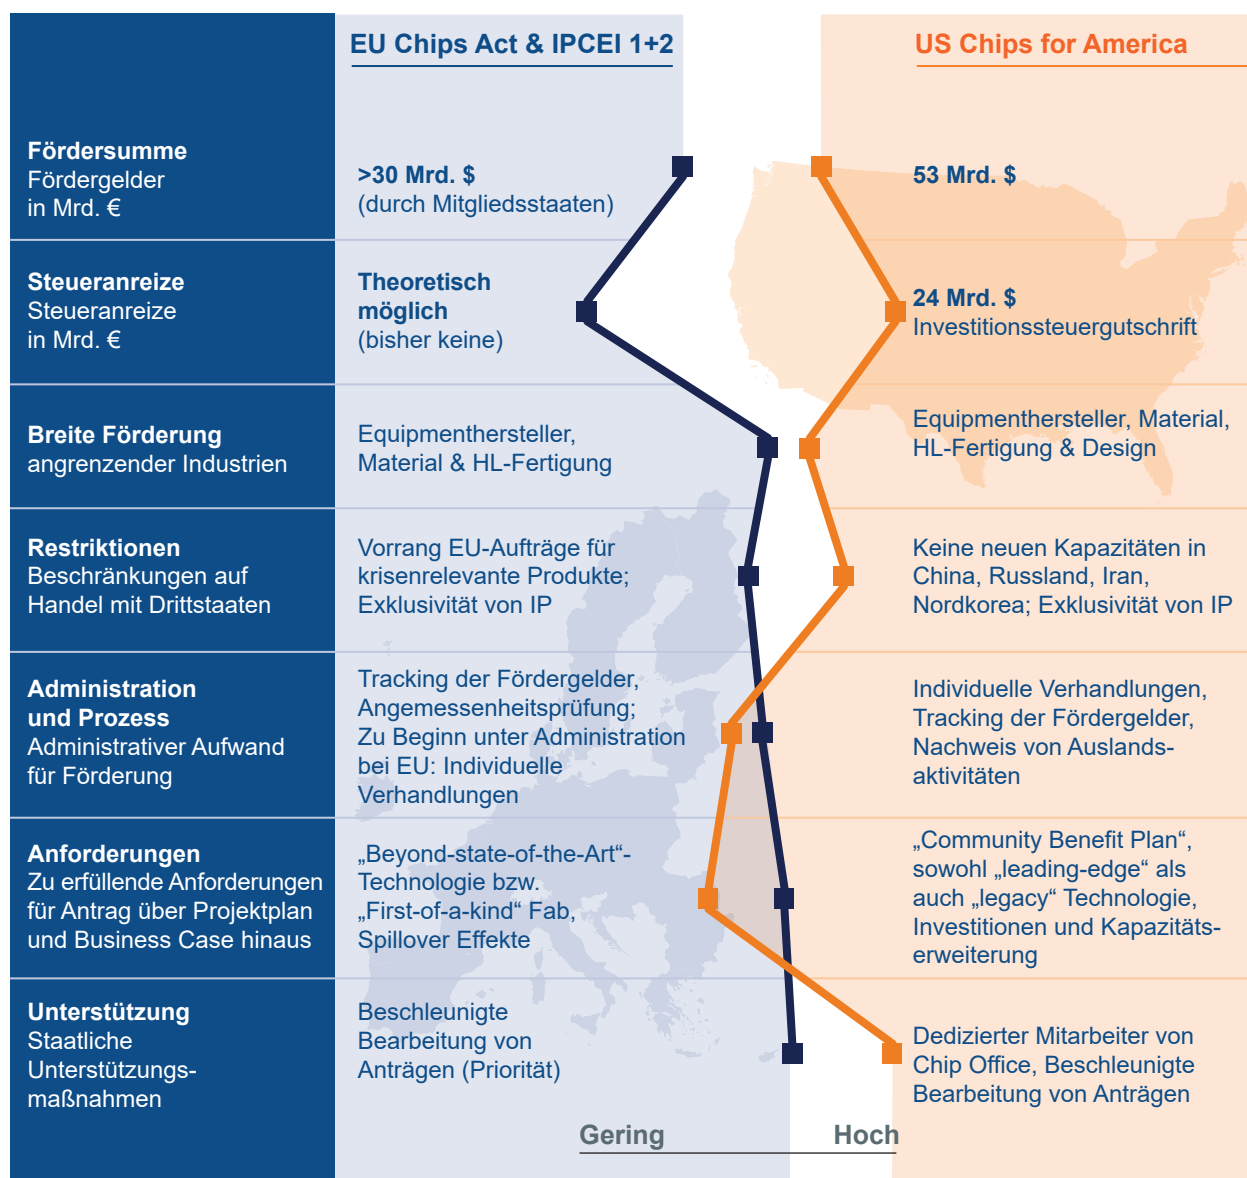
EU Chips Act & IPCEI 1+2

US Chips for America

**Fördersumme**
Fördergelder in Mrd. €

>30 Mrd. $
(durch Mitgliedsstaaten)

53 Mrd. $

**Steueranreize**
Steueranreize in Mrd. €

Theoretisch möglich
(bisher keine)

24 Mrd. $
Investitionssteuergutschrift

**Breite Förderung**
angrenzender Industrien

Equipmenthersteller, Material & HL-Fertigung

Equipmenthersteller, Material, HL-Fertigung & Design

**Restriktionen**
Beschränkungen auf Handel mit Drittstaaten

Vorrang EU-Aufträge für krisenrelevante Produkte; Exklusivität von IP

Keine neuen Kapazitäten in China, Russland, Iran, Nordkorea; Exklusivität von IP

**Administration und Prozess**
Administrativer Aufwand für Förderung

Tracking der Fördergelder, Angemessenheitsprüfung; Zu Beginn unter Administration bei EU: Individuelle Verhandlungen

Individuelle Verhandlungen, Tracking der Fördergelder, Nachweis von Auslandsaktivitäten

**Anforderungen**
Zu erfüllende Anforderungen für Antrag über Projektplan und Business Case hinaus

„Beyond-state-of-the-Art“-Technologie bzw. „First-of-a-kind“ Fab, Spillover Effekte

„Community Benefit Plan“, sowohl „leading-edge“ als auch „legacy“ Technologie, Investitionen und Kapazitätserweiterung

**Unterstützung**
Staatliche Unterstützungsmaßnahmen

Beschleunigte Bearbeitung von Anträgen (Priorität)

Dedizierter Mitarbeiter von Chip Office, Beschleunigte Bearbeitung von Anträgen

Gering

Hoch